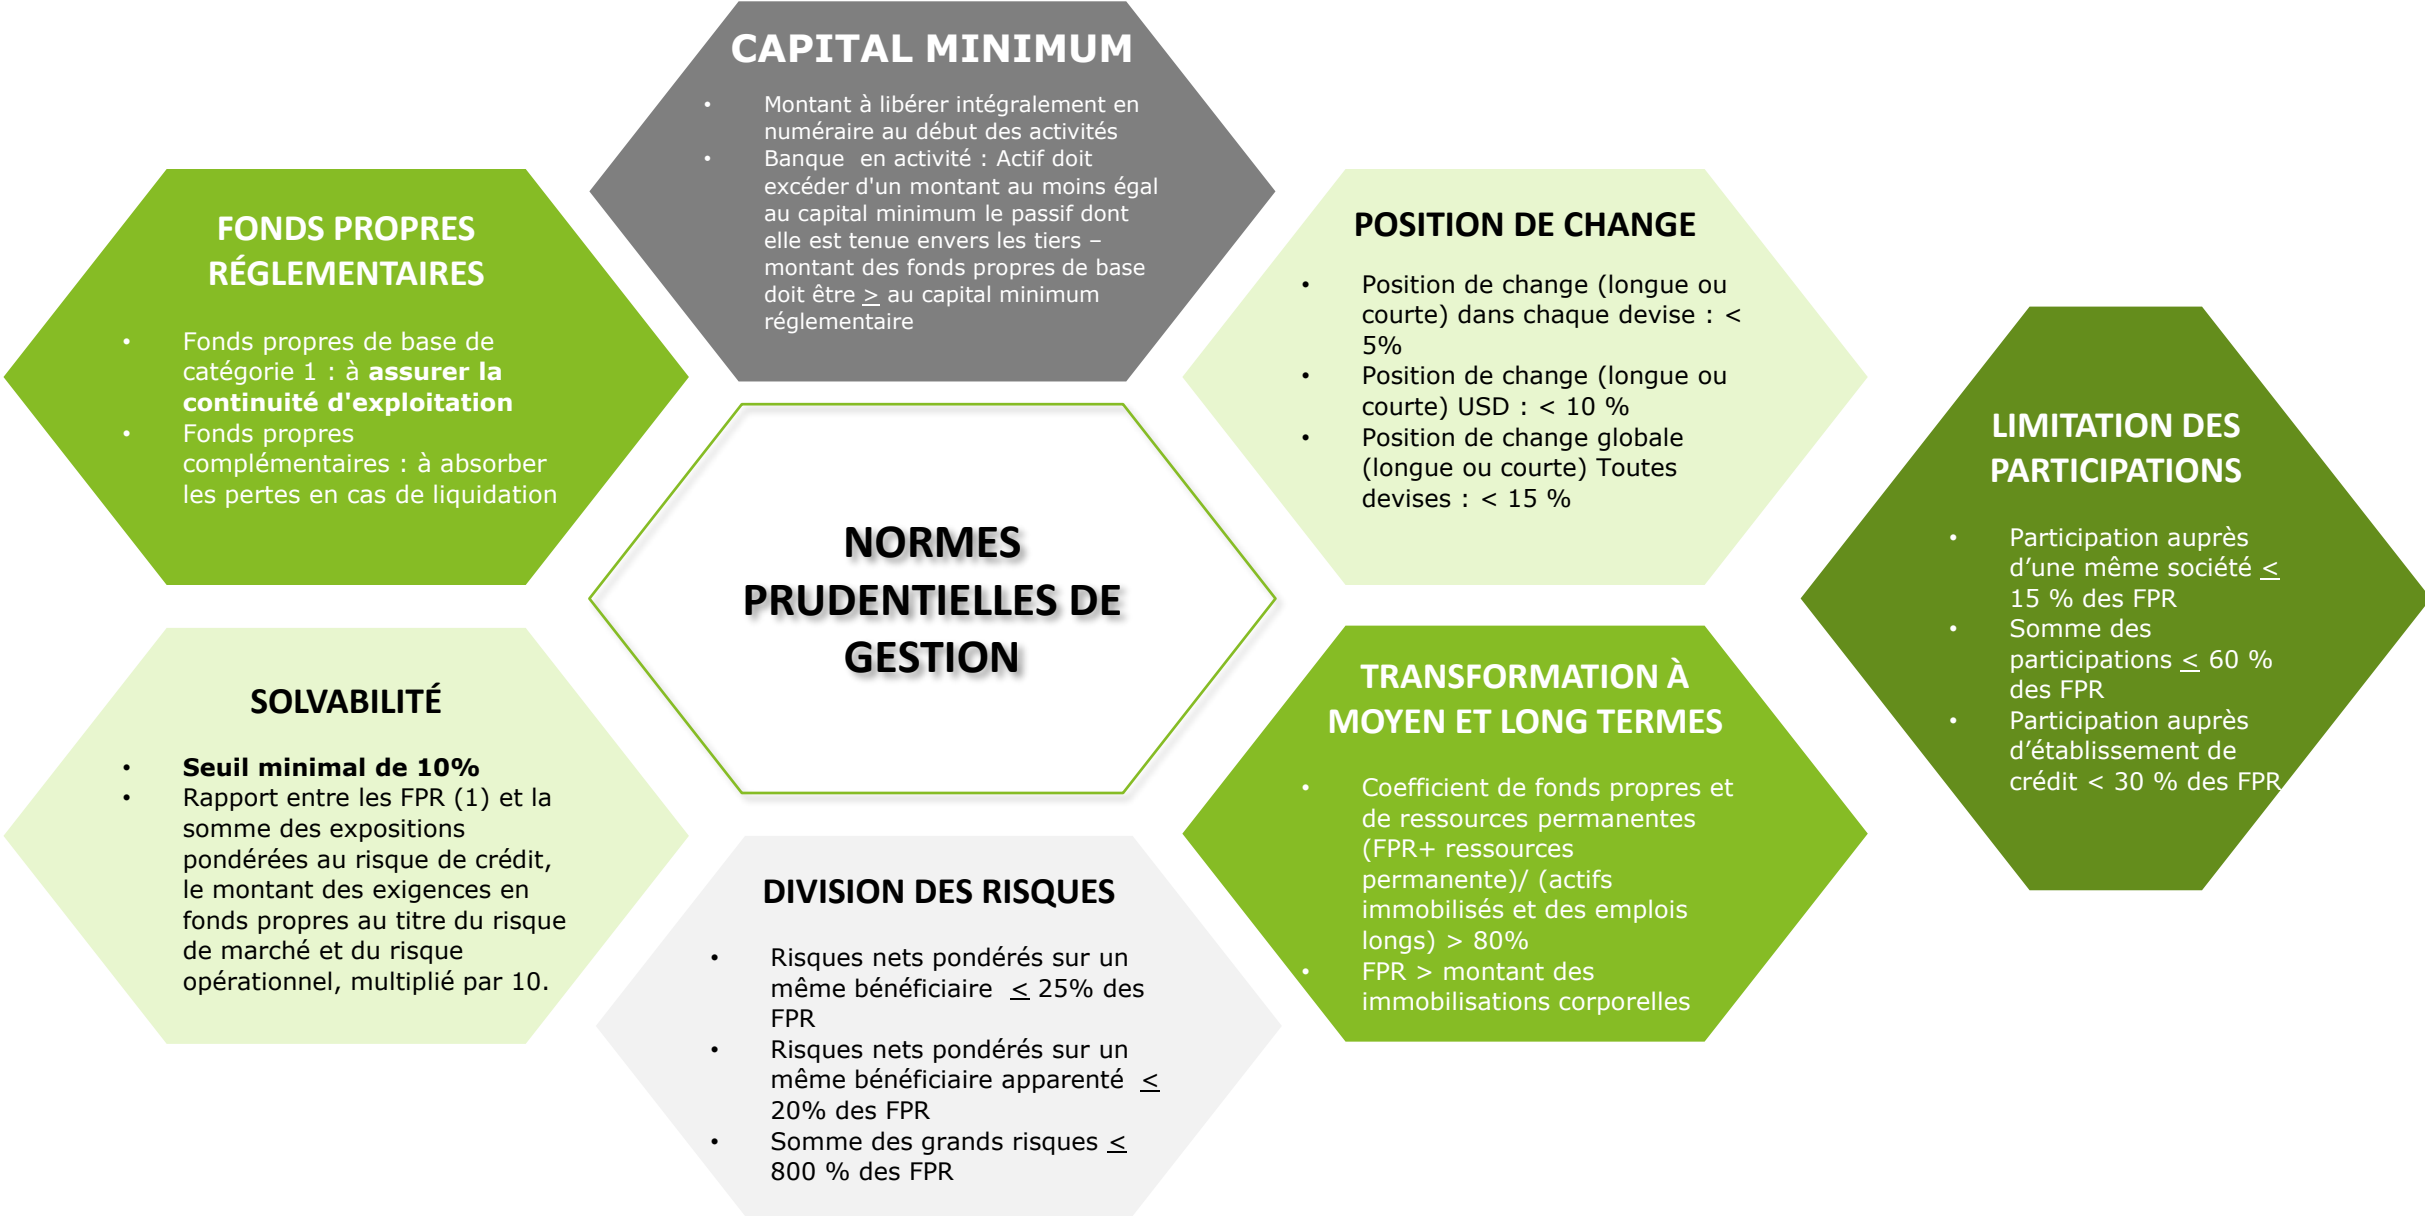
CAPITAL MINIMUM

- Montant à libérer intégralement en numéraire au début des activités
- Banque en activité : Actif doit excéder d'un montant au moins égal au capital minimum le passif dont elle est tenue envers les tiers – montant des fonds propres de base doit être $\geq$ au capital minimum réglementaire

FONDS PROPRES RÉGLEMENTAIRES

- Fonds propres de base de catégorie 1 : à **assurer la continuité d'exploitation**
- Fonds propres complémentaires : à absorber les pertes en cas de liquidation

POSITION DE CHANGE

- Position de change (longue ou courte) dans chaque devise : < 5%
- Position de change (longue ou courte) USD : < 10 %
- Position de change globale (longue ou courte) Toutes devises : < 15 %

NORMES PRUDENTIELLES DE GESTION

LIMITATION DES PARTICIPATIONS

- Participation auprès d'une même société $\leq$ 15 % des FPR
- Somme des participations $\leq$ 60 % des FPR
- Participation auprès d'établissement de crédit < 30 % des FPR

SOLVABILITÉ

- **Seuil minimal de 10%**
- Rapport entre les FPR (1) et la somme des expositions pondérées au risque de crédit, le montant des exigences en fonds propres au titre du risque de marché et du risque opérationnel, multiplié par 10.

TRANSFORMATION À MOYEN ET LONG TERMES

- Coefficient de fonds propres et de ressources permanentes (FPR+ ressources permanente)/ (actifs immobilisés et des emplois longs) > 80%
- FPR > montant des immobilisations corporelles

DIVISION DES RISQUES

- Risques nets pondérés sur un même bénéficiaire $\leq$ 25% des FPR
- Risques nets pondérés sur un même bénéficiaire apparenté $\leq$ 20% des FPR
- Somme des grands risques $\leq$ 800 % des FPR